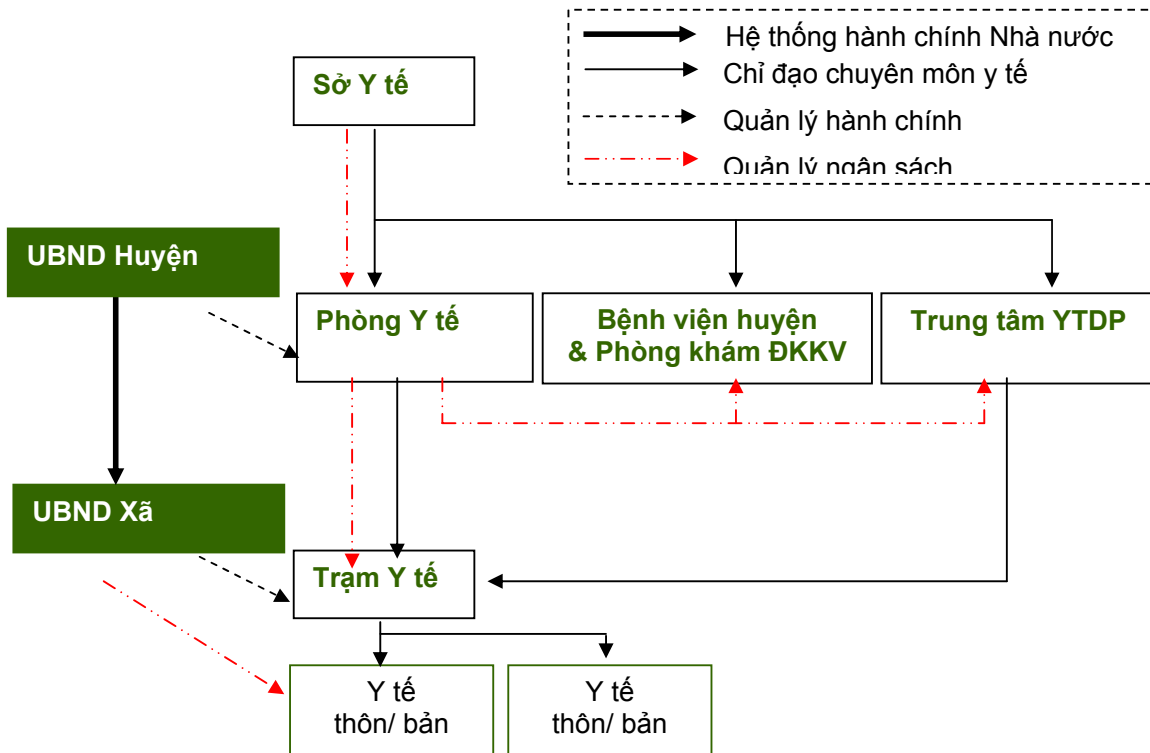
Hệ thống hành chính Nhà nước
Chỉ đạo chuyên môn y tế
Quản lý hành chính
Quản lý ngân sách

Sở Y tế

UBND Huyện

Phòng Y tế

Bệnh viện huyện & Phòng khám ĐKKV

Trung tâm YTDP

UBND Xã

Trạm Y tế

Y tế thôn/ bản

Y tế thôn/ bản